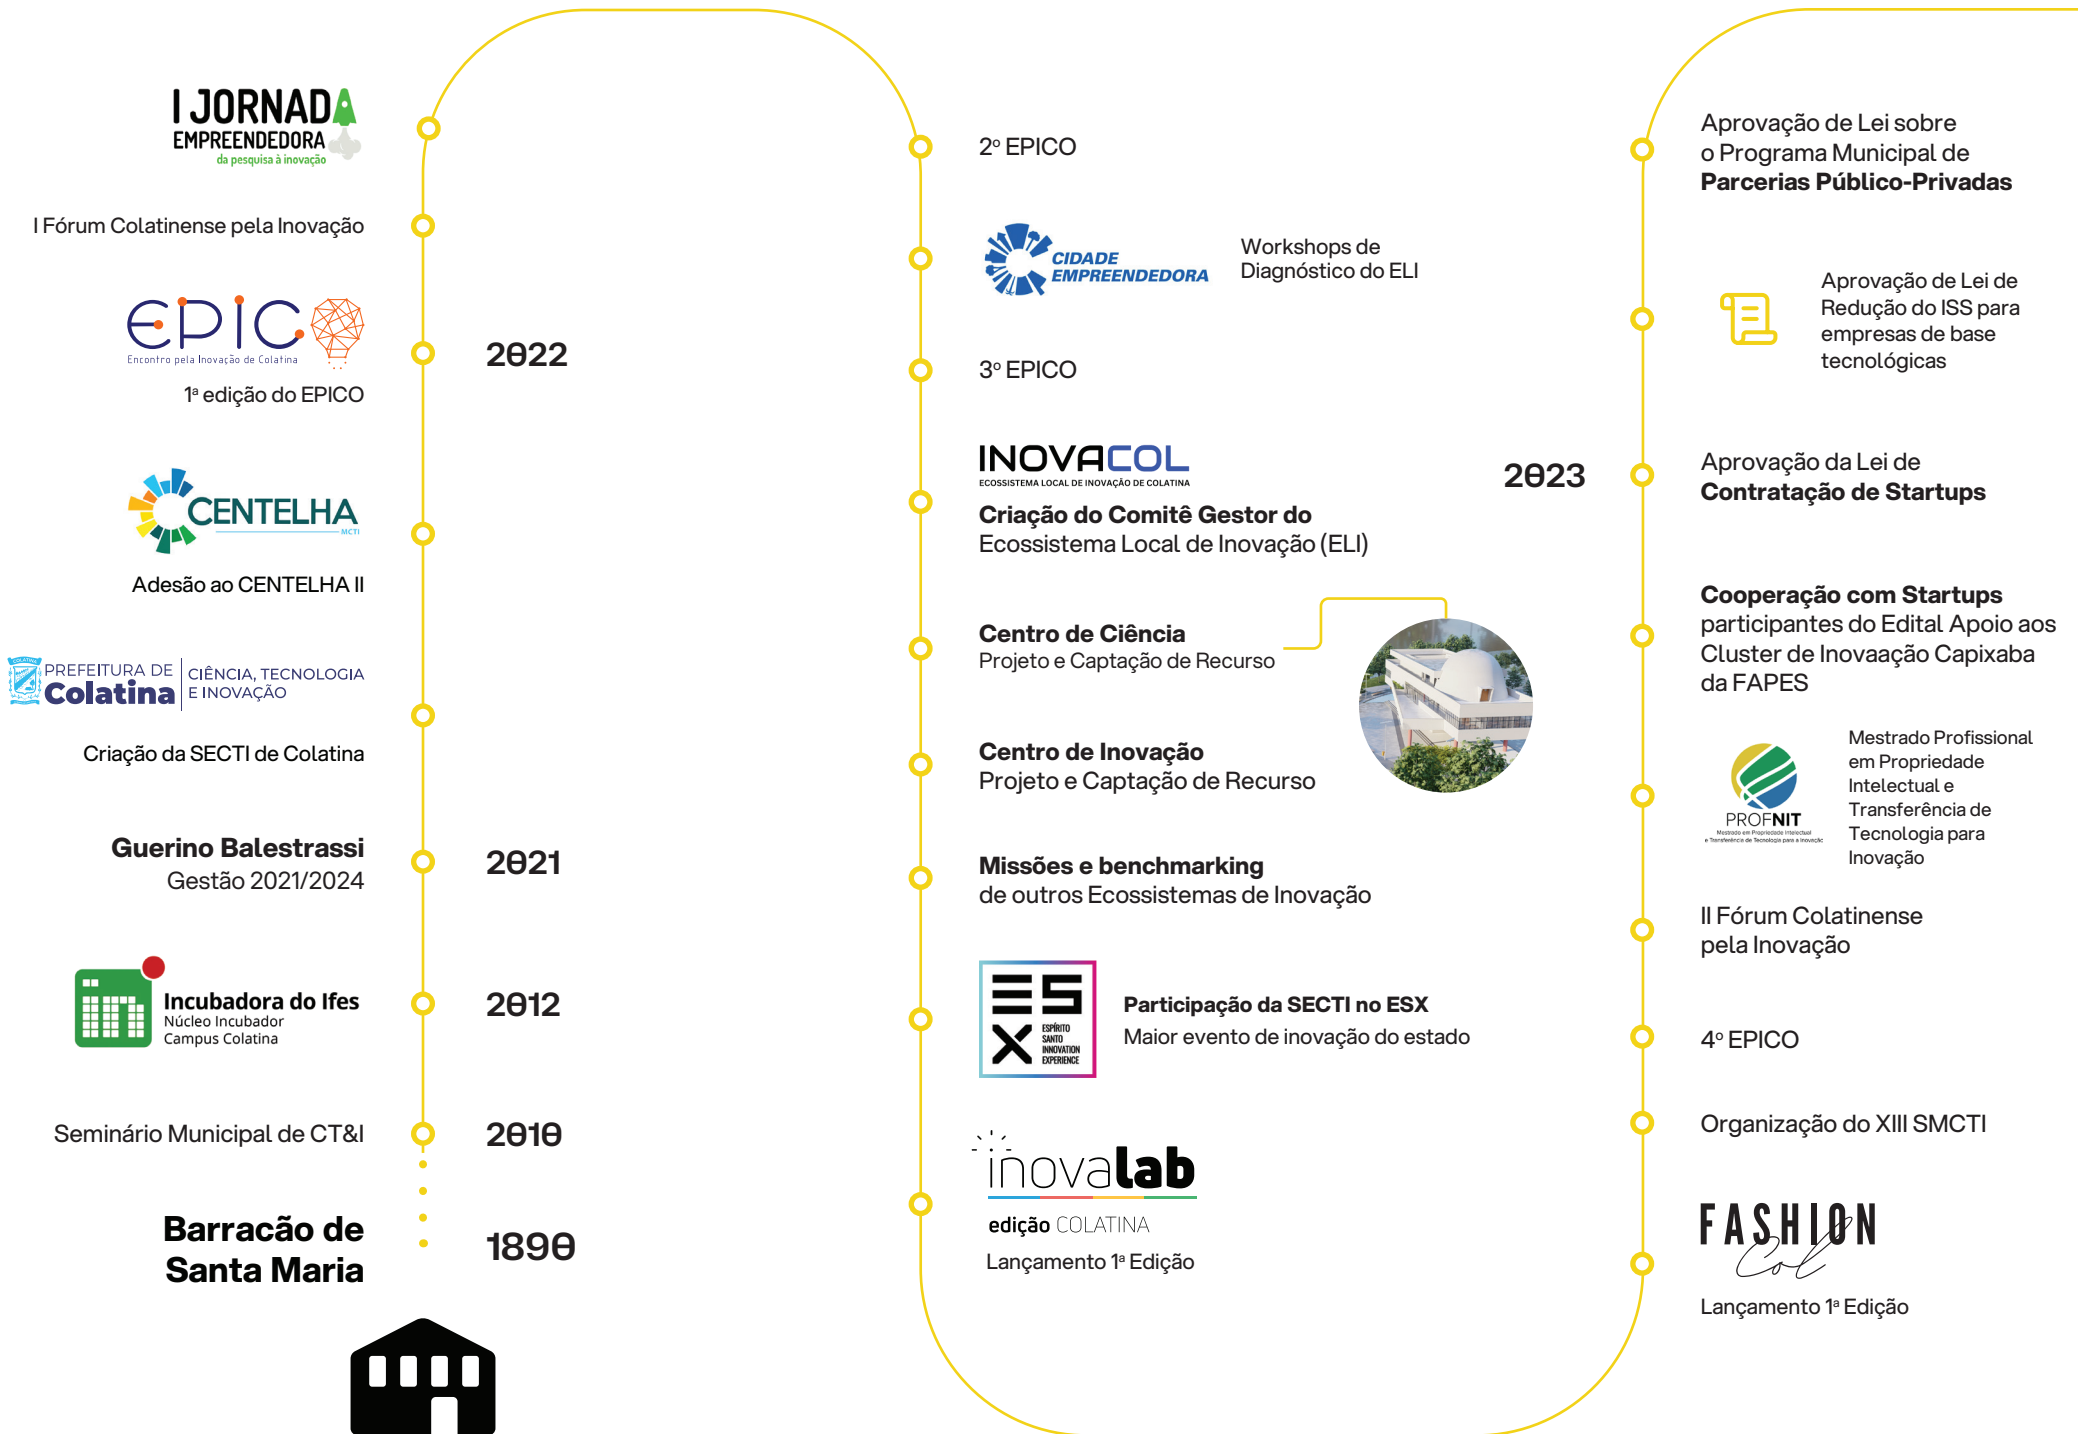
I JORNADA EMPREENDEDORA da pesquisa à inovação

I Fórum Colatinense pela Inovação

EPIC Encontro pela Inovação de Colatina

1ª edição do EPICO

2022

CENTELHA MCTI

Adesão ao CENTELHA II

PREFEITURA DE Colatina | CIÊNCIA, TECNOLOGIA E INOVAÇÃO

Criação da SECTI de Colatina

**Guerino Balestrassi**
Gestão 2021/2024

2021

Incubadora do Ifes
Núcleo Incubador
Campus Colatina

2012

Seminário Municipal de CT&I

2010

**Barracão de Santa Maria**

1890

2º EPICO

CIDADE EMPREENDEDORA

Workshops de Diagnóstico do ELI

3º EPICO

INOVACOL
ECOSSISTEMA LOCAL DE INOVAÇÃO DE COLATINA

**Criação do Comitê Gestor do**
Ecossistema Local de Inovação (ELI)

2023

**Centro de Ciência**
Projeto e Captação de Recurso

**Centro de Inovação**
Projeto e Captação de Recurso

**Missões e benchmarking**
de outros Ecossistemas de Inovação

ESX ESPÍRITO SANTO INNOVATION EXPERIENCE

**Participação da SECTI no ESX**
Maior evento de inovação do estado

inovalab
edição COLATINA
Lançamento 1ª Edição

Aprovação de Lei sobre o Programa Municipal de **Parcerias Público-Privadas**

Aprovação de Lei de Redução do ISS para empresas de base tecnológicas

Aprovação da Lei de **Contratação de Startups**

**Cooperação com Startups** participantes do Edital Apoio aos Cluster de Inovaação Capixaba da FAPES

PROFNIT
Mestrado em Propriedade Intelectual e Transferência de Tecnologia para a Inovação

Mestrado Profissional em Propriedade Intelectual e Transferência de Tecnologia para Inovação

II Fórum Colatinense pela Inovação

4º EPICO

Organização do XIII SMCTI

FASHION Col

Lançamento 1ª Edição